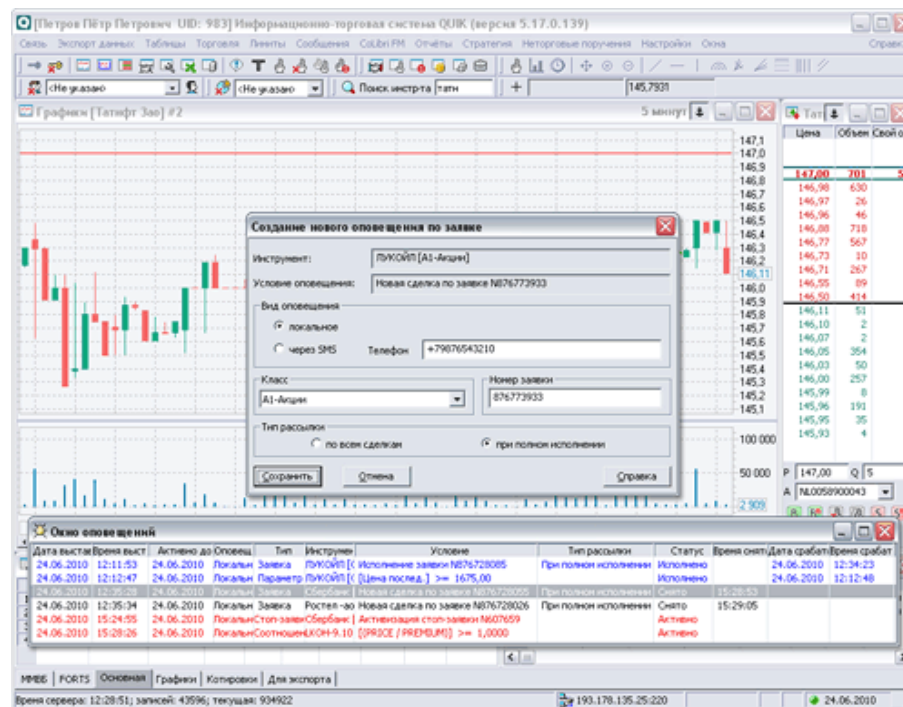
[Петров Пётр Петрович UID: 983] Информационно-торговая система QUIK (версия 5.17.0.139)

Связь Экспорт данных Таблицы Торговля Линиты Сообщения ColibriFM Отчёты Стратегия Неторговые поручения Настройки Окна Справк

<Не указано <Не указано Поиск инстр-та татн 145,7931

Графики [Татнфт 3ао] #2 5 минут

147,1 147,0 146,9 146,8 146,7 146,6 146,5 146,4 146,3 146,11 146,0 145,9 145,8 145,7 145,6 145,5 145,4 145,3 145,2 145,1

100 000 50 000 2 909

Тат

| Цена | Объем | Свой о |
|---|---|---|
| 147,00 | 701 | 5 |
| 146,98 | 630 | |
| 146,97 | 26 | |
| 146,96 | 46 | |
| 146,88 | 718 | |
| 146,77 | 567 | |
| 146,73 | 10 | |
| 146,71 | 267 | |
| 146,55 | 89 | |
| 146,50 | 414 | |
| 146,11 | 51 | |
| 146,10 | 2 | |
| 146,07 | 2 | |
| 146,05 | 354 | |
| 146,03 | 50 | |
| 146,00 | 257 | |
| 145,99 | 8 | |
| 145,96 | 191 | |
| 145,95 | 35 | |
| 145,93 | 4 | |

P 147,00 Q 5
A NL0058900043

Создание нового оповещения по заявке

Инструмент: ЛУКОЙЛ [А1-Акции]
Условие оповещения: Новая сделка по заявке N876773933

Вид оповещения
локальное
через SMS Телефон +79876543210

Класс
А1-Акции

Номер заявки
876773933

Тип рассылки
по всем сделкам
при полном исполнении

Сохранить Отмена Справка

Окно оповещений

| Дата выстав | Время выст | Активно до | Оповещ | Тип | Инструмен | Условие | Тип рассылки | Статус | Время сняти | Дата сработ | Время сработ |
|---|---|---|---|---|---|---|---|---|---|---|---|
| 24.06.2010 | 12:11:53 | 24.06.2010 | Локальн | Заявка | ЛУКОЙЛ [ | Исполнение заявки N876728085 | При полном исполнении | Исполнено | | 24.06.2010 | 12:34:23 |
| 24.06.2010 | 12:12:47 | 24.06.2010 | Локальн | Параметр | ЛУКОЙЛ [ | [Цена послед.] >= 1675,00 | | Исполнено | | 24.06.2010 | 12:48 |
| 24.06.2010 | 12:35:28 | 24.06.2010 | Локальн | Заявка | Сбербанк | Новая сделка по заявке N876728055 | При полном исполнении | Снято | 15:28:53 | | |
| 24.06.2010 | 12:35:34 | 24.06.2010 | Локальн | Заявка | Ростел -ао | Новая сделка по заявке N876728026 | При полном исполнении | Снято | 15:29:05 | | |
| 24.06.2010 | 15:24:55 | 24.06.2010 | Локальн | Стоп-заявк | Сбербанк | Активизация стоп-заявки N607659 | | Активно | | | |
| 24.06.2010 | 15:28:26 | 24.06.2010 | Локальн | Соотношен | LKOH-9.10 | [(PRICE / PREMIUM)] >= 1,0000 | | Активно | | | |

ММВБ FORTS Основная Графики Котировки Для экспорта

Время сервера: 12:28:51; записей: 43596; текущая: 934922 193.178.135.25:220 24.06.2010